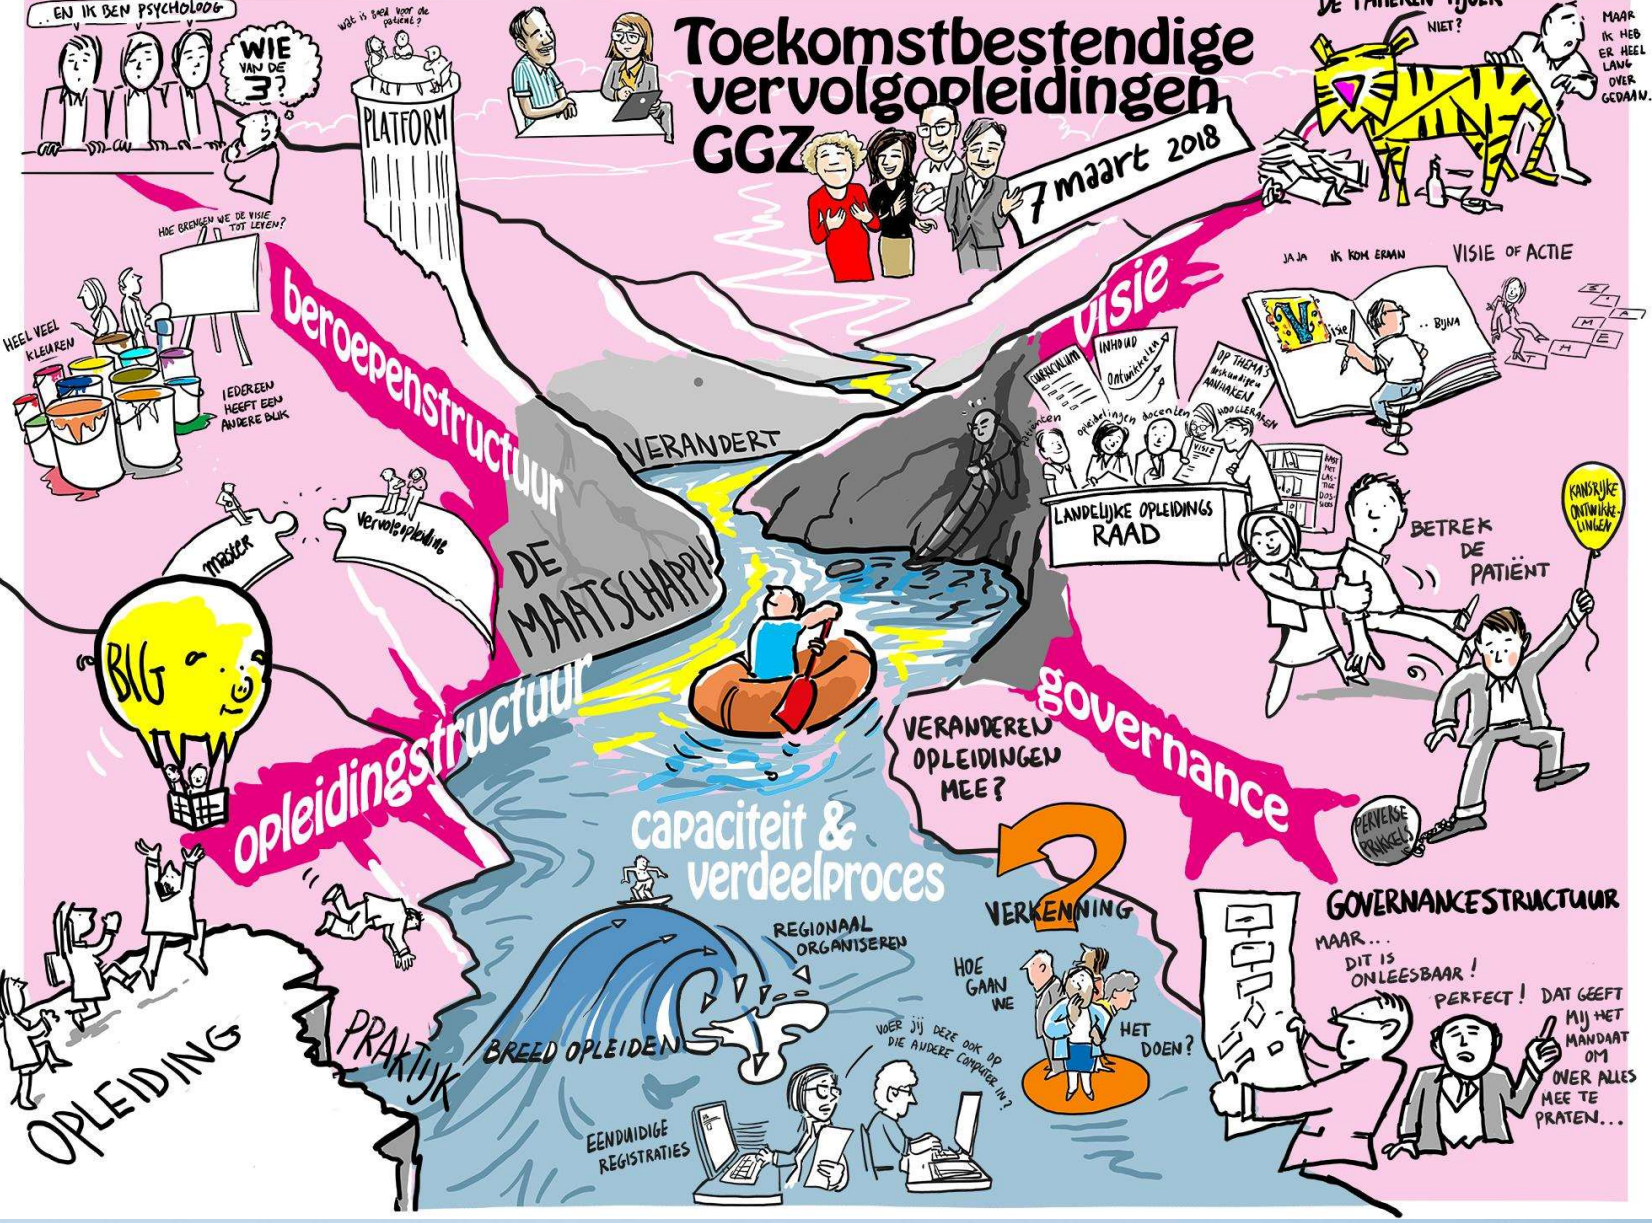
Toekomstbestendige vervolgopleidingen GGZ

7 maart 2018

...EN IK BEN PSYCHOLOOG

WIE VAN DE 3?

wat is goed voor de patient?

PLATFORM

DE TAMEKEN TIJGER NIET?

MAAR IK HEB ER HEEL LANG OVER GEDAAN.

HOE BRENGEN WE DE VISIE TOT LEVEN?

HEEL VEEL KLEUREN

IEDEREEN HEEFT EEN ANDERE BLIK

beroepenstructuur

visie

JA JA IK KOM ERAAN

VISIE OF ACTIE

visie ... BIJNA

CURRICULUM

INHOUD ontwikkelen

OP THEMA'S deskundigen AANHAKEN

patiënten opleidingen docenten HOOGLERAREN

VISIE

LANDELIJKE OPLEIDINGS RAAD

BAST HET LAS-TIGE DOS-SIERS

VERANDERT

DE MAATSCHAPPIJ

master

Vervolgopleiding

BIG

BETREK DE PATIËNT

KANSRIJKE ONTWIKKE-LINGEN

opleidingstructuur

governance

VERANDEREN OPLEIDINGEN MEE?

PERVERSE PRIKKELS

capaciteit & verdeelproces

VERKENNING

GOVERNANCESTRUCTUUR

REGIONAAL ORGANISEREN

HOE GAAN WE HET DOEN?

MAAR... DIT IS ONLEESBAAR!

PERFECT! DAT GEEFT MIJ HET MANDAAT OM OVER ALLES MEE TE PRATEN...

OPLEIDING

PRAKTIJK

BREED OPLEIDEN

VOER JIJ DEZE OOK OP DIE ANDERE COMPUTER IN?

EENDUIDIGE REGISTRATIES